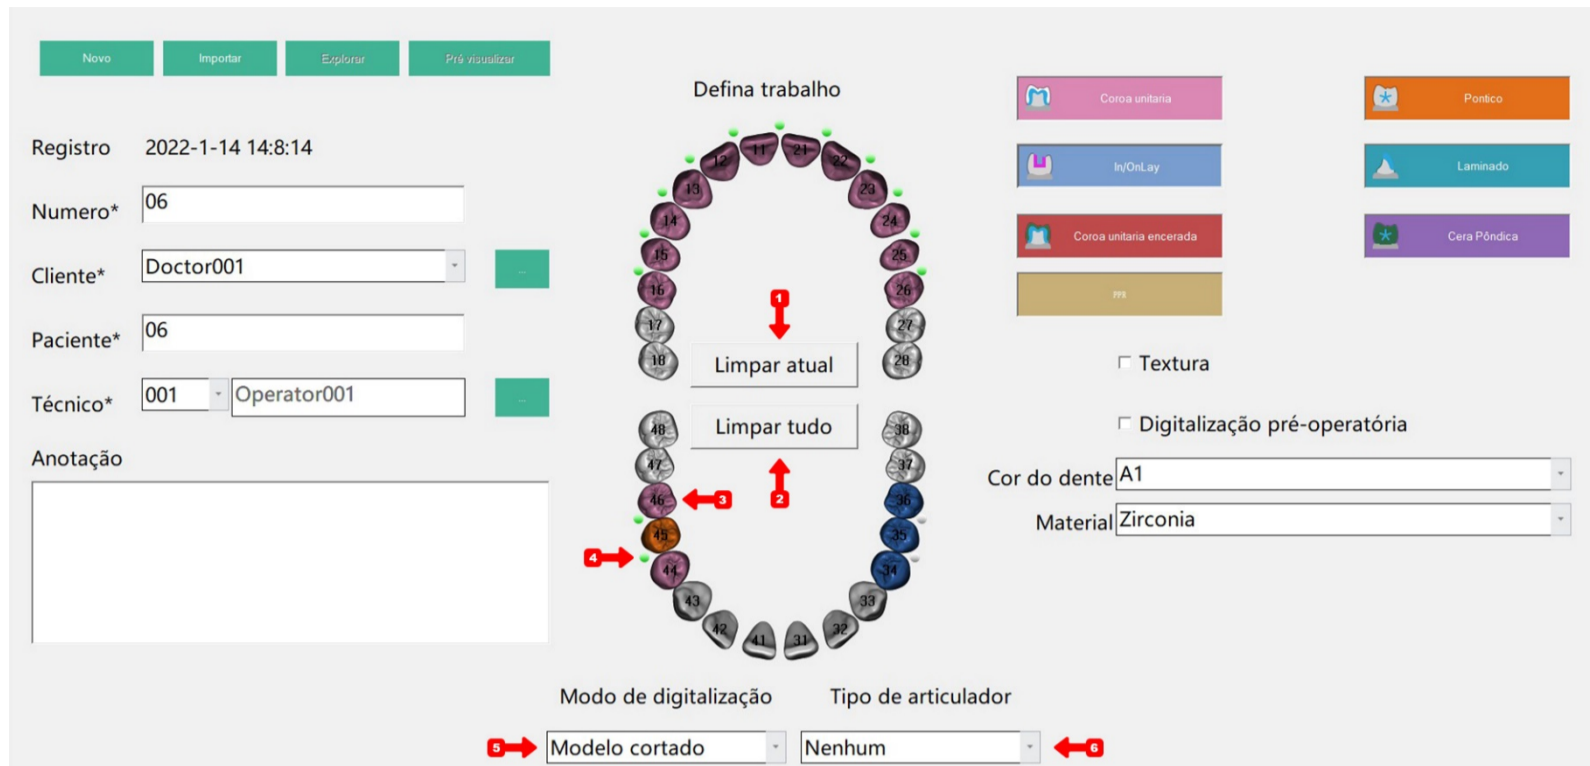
Novo Importar Explorar Pré visualizar

Registro 2022-1-14 14:8:14

Numero* 06

Cliente* Doctor001 ...

Paciente* 06

Técnico* 001 Operator001 ...

Anotação

Defina trabalho

12 11 21 22
13 23
14 24
15 25
16 26
17 27
18 28

1

Limpar atual

Limpar tudo

2

48 38
47 37
46 36
45 35
44 34
43 33
42 41 31 32

3

4

Coroa unitaria

Pontico

In/OnLay

Laminado

Coroa unitaria encerada

Cera Pôndica

PFR

Textura

Digitalização pré-operatória

Cor do dente A1

Material Zirconia

Modo de digitalização

Tipo de articulador

5 Modelo cortado

Nenhum 6